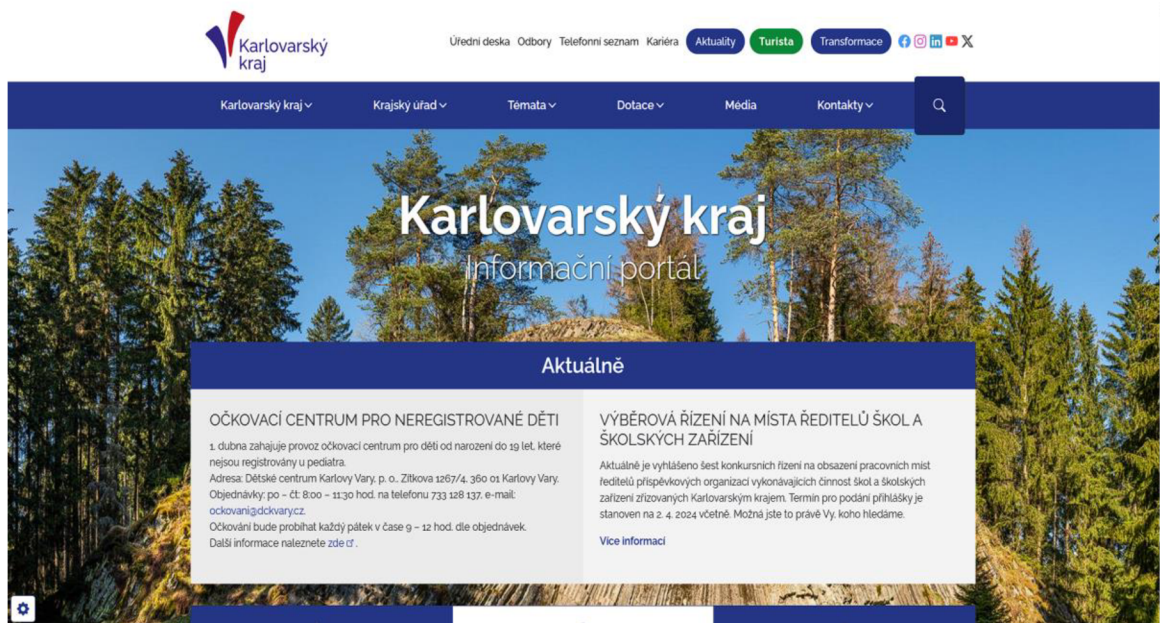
Karlovarský kraj

Úřední deska Odbory Telefonní seznam Kariéra Aktuality Turista Transformace

Karlovarský kraj Krajský úřad Témata Dotace Média Kontakty

Karlovarský kraj
Informační portál

Aktuálně

OČKOVACÍ CENTRUM PRO NEREGISTROVANÉ DĚTI

1. dubna zahajuje provoz očkovací centrum pro děti od narození do 19 let, které nejsou registrovány u pediatra.
Adresa: Dětské centrum Karlovy Vary, p. o., Žitkova 1267/4, 360 01 Karlovy Vary.
Objednávky: po – čt: 8:00 – 11:30 hod. na telefonu 733 128 137, e-mail: ockovani@dckvary.cz.
Očkování bude probíhat každý pátek v čase 9 – 12 hod. dle objednávek.
Další informace naleznete zde.

VÝBĚROVÁ ŘÍZENÍ NA MÍSTA ŘEDITELŮ ŠKOL A ŠKOLSKÝCH ZAŘÍZENÍ

Aktuálně je vyhlášeno šest konkursních řízení na obsazení pracovních míst ředitelů příspěvkových organizací vykonávajících činnost škol a školských zařízení zřizovaných Karlovarským krajem. Termín pro podání přihlášky je stanoven na 2. 4. 2024 včetně. Možná jste to právě Vy, koho hledáme.

Více informací